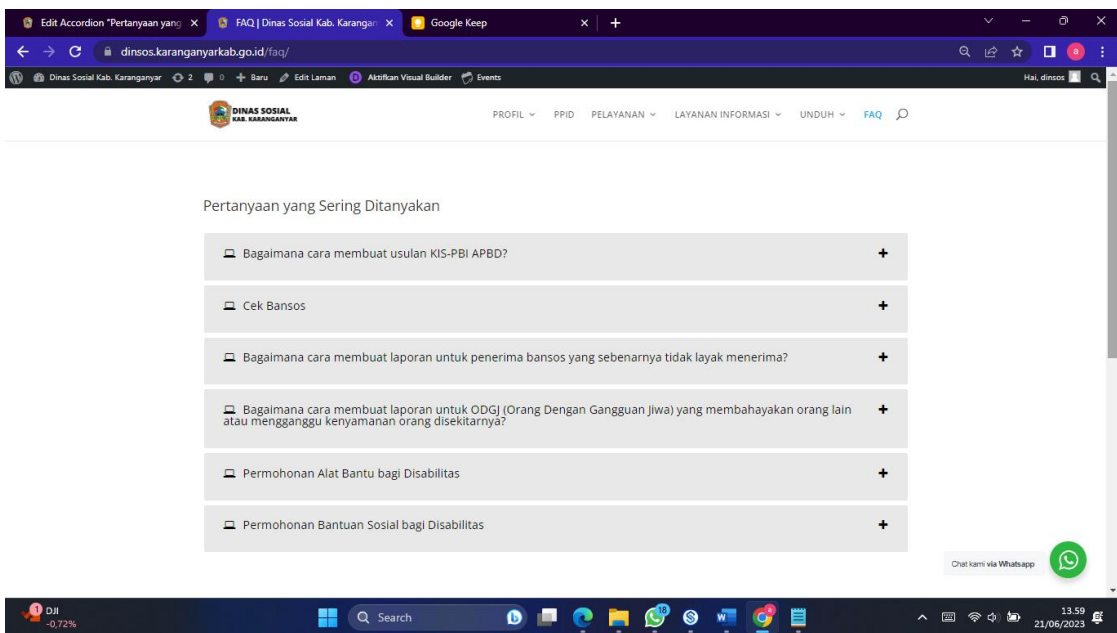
Edit Accordion "Pertanyaan yang ×
FAQ | Dinas Sosial Kab. Karangan ×
Google Keep ×
+

dinsos.karanganyarkab.go.id/faq/

Dinas Sosial Kab. Karanganyar 2 0 + Baru Edit Laman Aktifkan Visual Builder Events
Hai, dinsos

DINAS SOSIAL KAB. KARANGANYAR

PROFIL PPID PELAYANAN LAYANAN INFORMASI UNDUH FAQ

Pertanyaan yang Sering Ditanyakan

Bagaimana cara membuat usulan KIS-PBI APBD? +

Cek Bansos +

Bagaimana cara membuat laporan untuk penerima bansos yang sebenarnya tidak layak menerima? +

Bagaimana cara membuat laporan untuk ODGJ (Orang Dengan Gangguan Jiwa) yang membahayakan orang lain atau mengganggu kenyamanan orang disekitarnya? +

Permohonan Alat Bantu bagi Disabilitas +

Permohonan Bantuan Sosial bagi Disabilitas +

Chat kami via Whatsapp

DJI
-0,72%
Search
18
13.59
21/06/2023